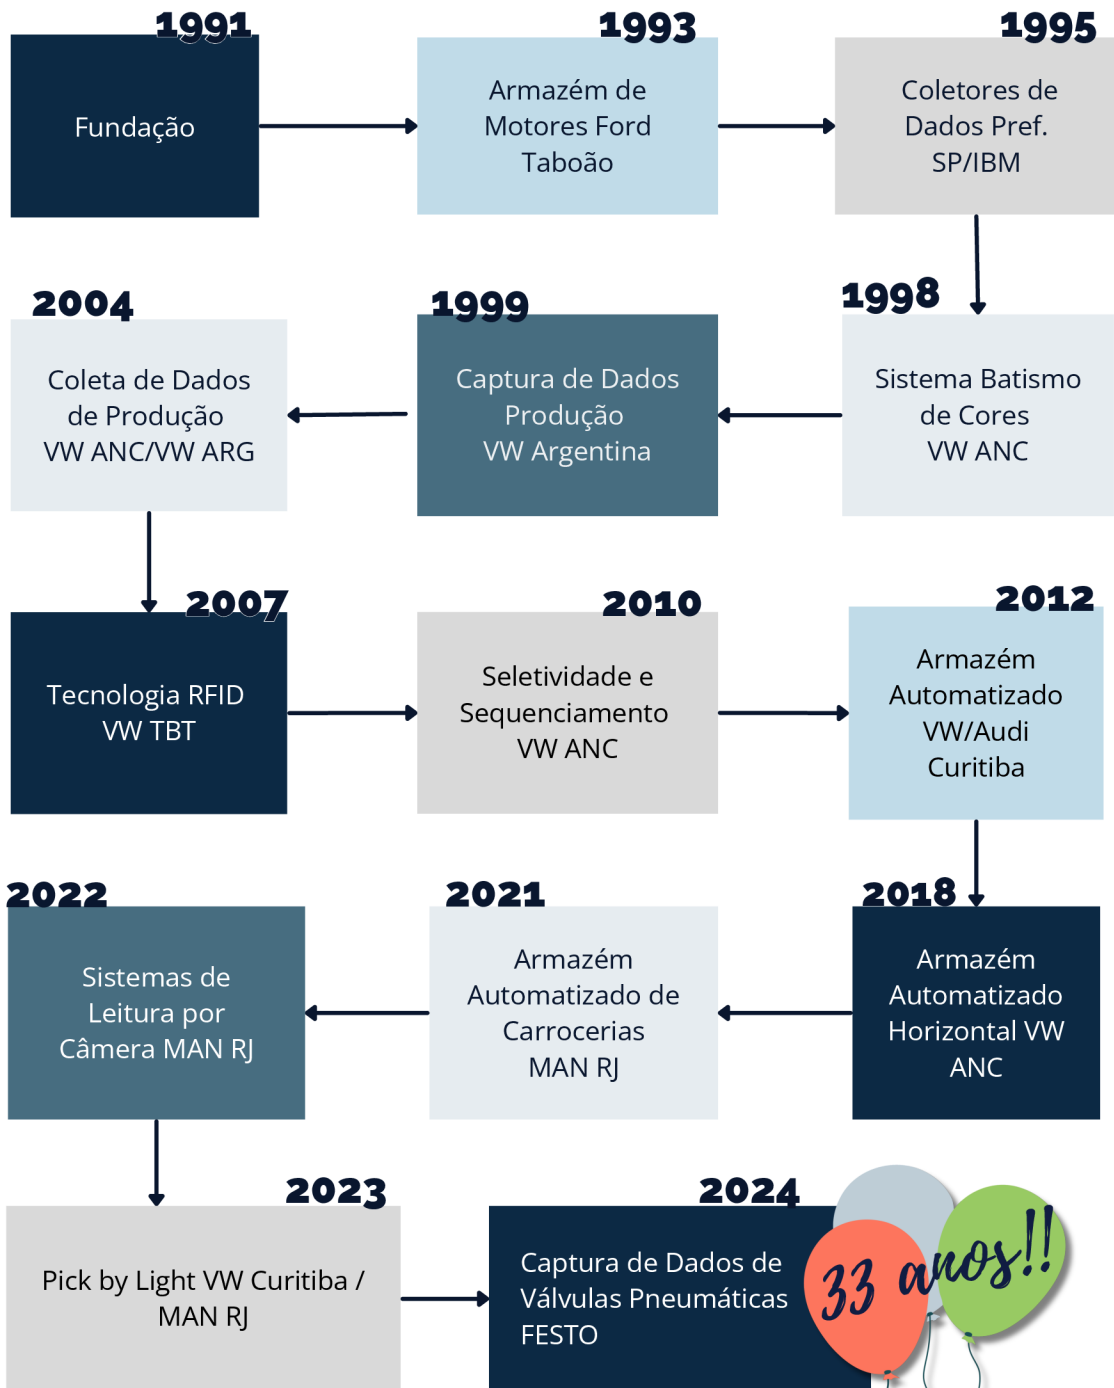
1991
Fundação

1993
Armazém de Motores Ford Taboão

1995
Coletores de Dados Pref. SP/IBM

1998
Sistema Batismo de Cores VW ANC

1999
Captura de Dados Produção VW Argentina

2004
Coleta de Dados de Produção VW ANC/VW ARG

2007
Tecnologia RFID VW TBT

2010
Seletividade e Sequenciamento VW ANC

2012
Armazém Automatizado VW/Audi Curitiba

2018
Armazém Automatizado Horizontal VW ANC

2021
Armazém Automatizado de Carrocerias MAN RJ

2022
Sistemas de Leitura por Câmera MAN RJ

2023
Pick by Light VW Curitiba / MAN RJ

2024
Captura de Dados de Válvulas Pneumáticas FESTO

33 anos!!